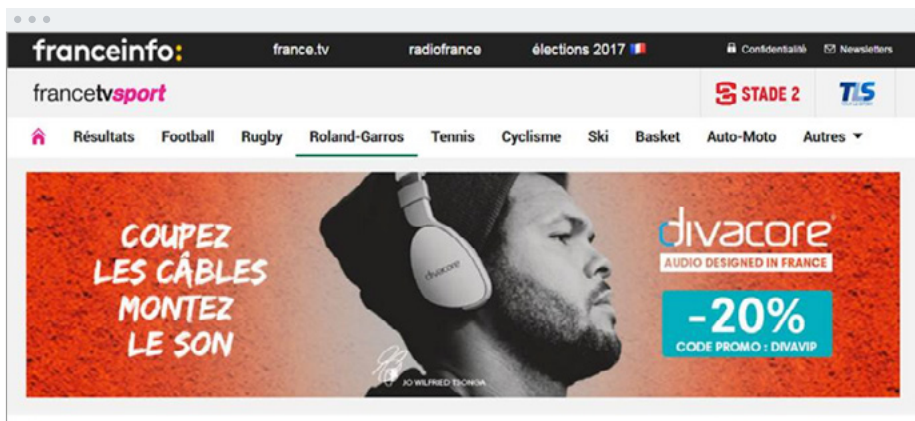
franceinfo: france.tv radiofrance élections 2017 Confidentialité Newsletters

francetvsport STADE 2 TLS

Résultats Football Rugby Roland-Garros Tennis Cyclisme Ski Basket Auto-Moto Autres

COUPEZ LES CÂBLES MONTEZ LE SON

divacore

JO WILFRIED TSONGA

divacore AUDIO DESIGNED IN FRANCE

-20% CODE PROMO : DIVAVIP